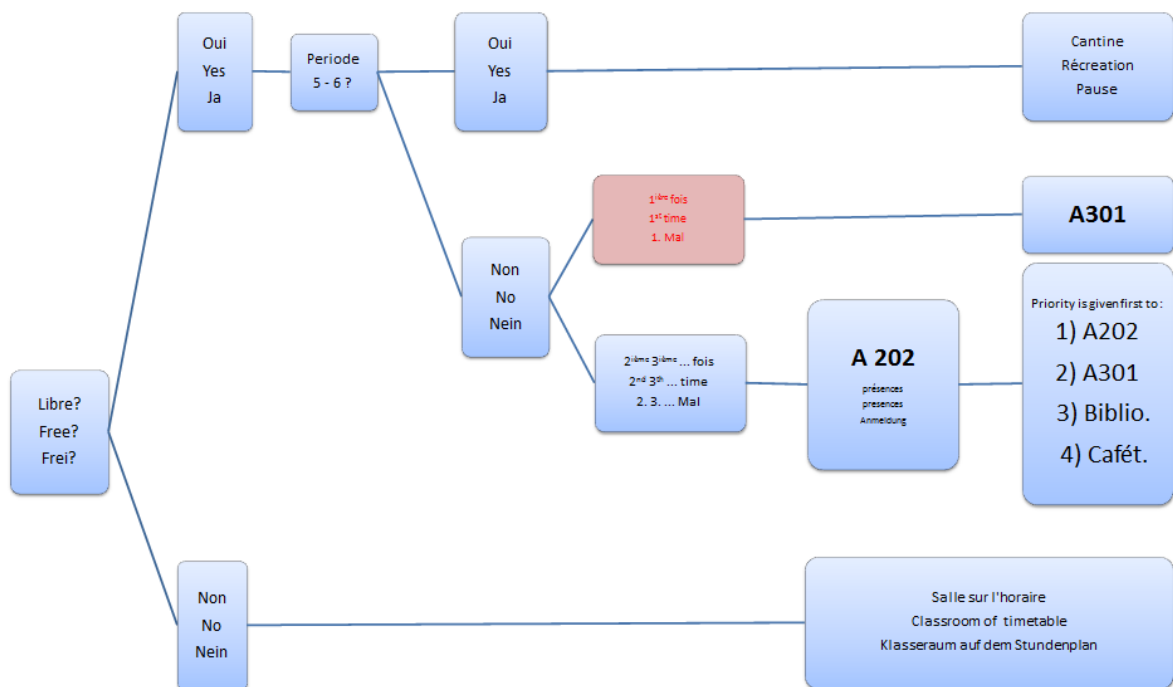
Libre?
Free?
Frei?

Oui
Yes
Ja

Periode
5 - 6 ?

Oui
Yes
Ja

Cantine
Récreation
Pause

Non
No
Nein

$1^{ière}$ fois
$1^{st}$ time
1. Mal

A301

$2^{ième}$ $3^{ième}$ ... fois
$2^{nd}$ $3^{th}$ ... time
2. 3. ... Mal

A 202
présences
presences
Anmeldung

Priority is given first to:
1) A202
2) A301
3) Biblio.
4) Cafét.

Non
No
Nein

Salle sur l'horaire
Classroom of timetable
Klasseraum auf dem Stundenplan